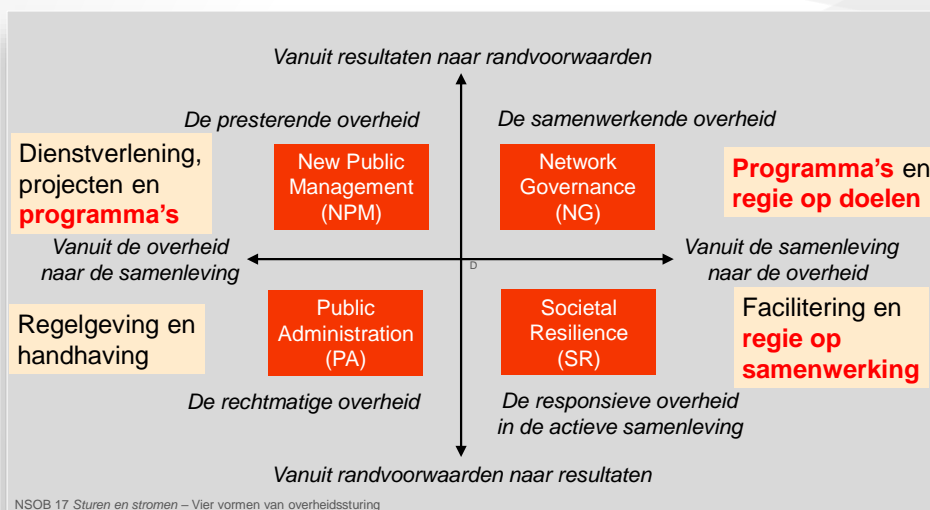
Vanuit resultaten naar randvoorwaarden

De presterende overheid

De samenwerkende overheid

Dienstverlening, projecten en programma's

New Public Management (NPM)

Network Governance (NG)

Programma's en regie op doelen

Vanuit de overheid naar de samenleving

D

Vanuit de samenleving naar de overheid

Regelgeving en handhaving

Public Administration (PA)

Societal Resilience (SR)

Facilitering en regie op samenwerking

De rechtmatige overheid

De responsieve overheid in de actieve samenleving

Vanuit randvoorwaarden naar resultaten

NSOB 17 Sturen en stromen – Vier vormen van overheidssturing